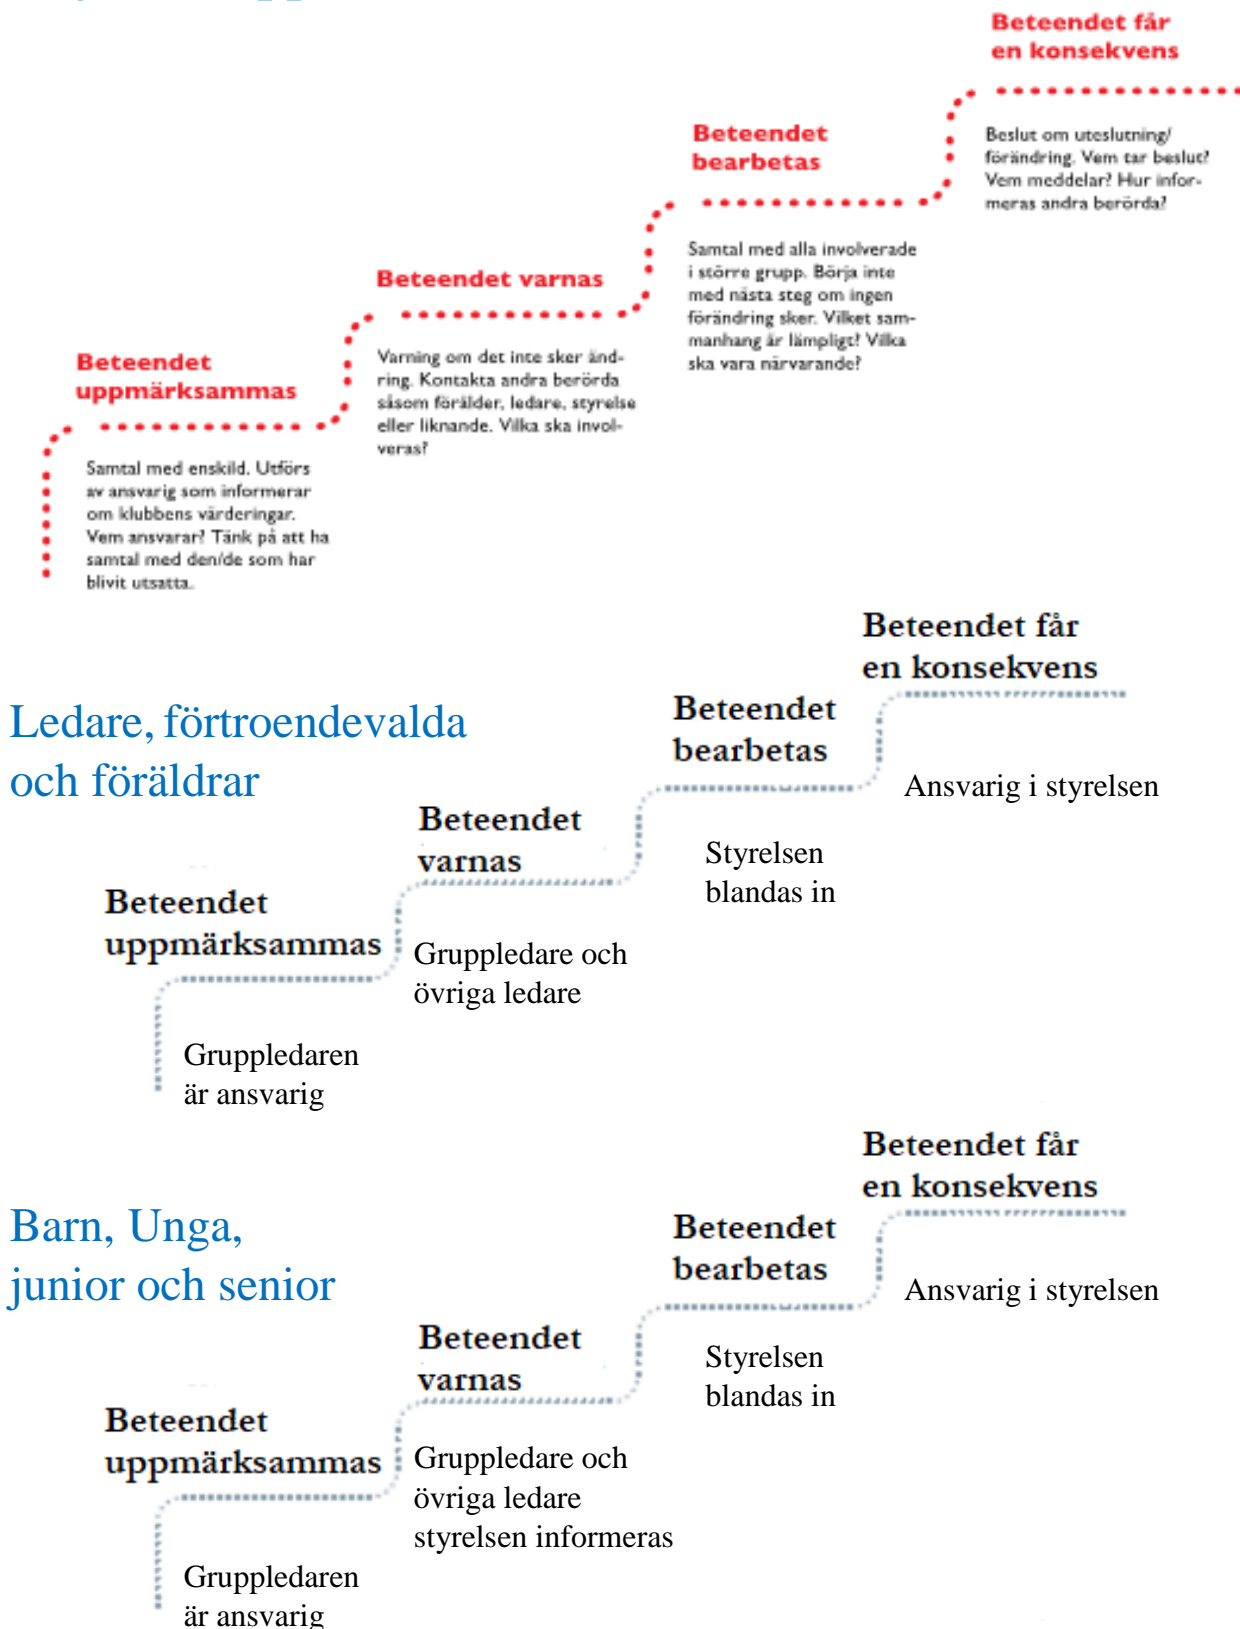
Beteendet uppmärksammas

Samtal med enskild. Utförs av ansvarig som informerar om klubbens värderingar. Vem ansvarar? Tänk på att ha samtal med den/de som har blivit utsatta.

Beteendet varnas

Varning om det inte sker ändring. Kontakta andra berörda såsom förälder, ledare, styrelse eller liknande. Vilka ska involveras?

Beteendet bearbetas

Samtal med alla involverade i större grupp. Börja inte med nästa steg om ingen förändring sker. Vilket sammanhang är lämpligt? Vilka ska vara närvarande?

Beteendet får en konsekvens

Beslut om uteslutning/förändring. Vem tar beslut? Vem meddelar? Hur informeras andra berörda?

Ledare, förtroendevalda och föräldrar

Beteendet uppmärksammas

Gruppledaren är ansvarig

Beteendet varnas

Gruppledare och övriga ledare

Beteendet bearbetas

Styrelsen blandas in

Beteendet får en konsekvens

Ansvarig i styrelsen

Barn, Unga, junior och senior

Beteendet uppmärksammas

Gruppledaren är ansvarig

Beteendet varnas

Gruppledare och övriga ledare styrelsen informeras

Beteendet bearbetas

Styrelsen blandas in

Beteendet får en konsekvens

Ansvarig i styrelsen